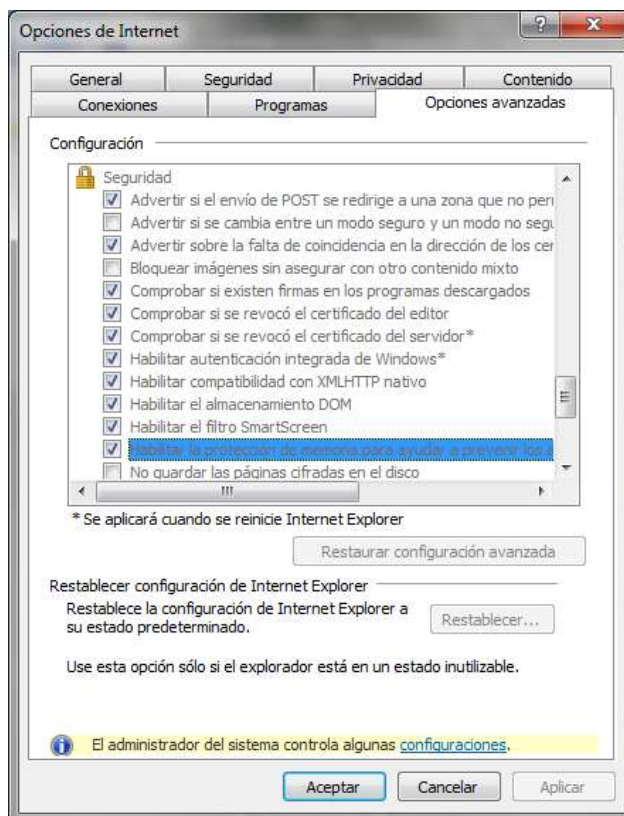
Opciones de Internet

General | Seguridad | Privacidad | Contenido
Conexiones | Programas | Opciones avanzadas

Configuración

Seguridad
Advertir si el envío de POST se redirige a una zona que no peri
Advertir si se cambia entre un modo seguro y un modo no segu
Advertir sobre la falta de coincidencia en la dirección de los cer
Bloquear imágenes sin asegurar con otro contenido mixto
Comprobar si existen firmas en los programas descargados
Comprobar si se revocó el certificado del editor
Comprobar si se revocó el certificado del servidor*
Habilitar autenticación integrada de Windows*
Habilitar compatibilidad con XMLHTTP nativo
Habilitar el almacenamiento DOM
Habilitar el filtro SmartScreen
Habilitar la protección de memoria para ayudar a prevenir los a
No guardar las páginas cifradas en el disco

* Se aplicará cuando se reinicie Internet Explorer

Restaurar configuración avanzada

Restablecer configuración de Internet Explorer
Restablece la configuración de Internet Explorer a su estado predeterminado.

Restablecer...

Use esta opción sólo si el explorador está en un estado inutilizable.

El administrador del sistema controla algunas configuraciones.

Aceptar | Cancelar | Aplicar